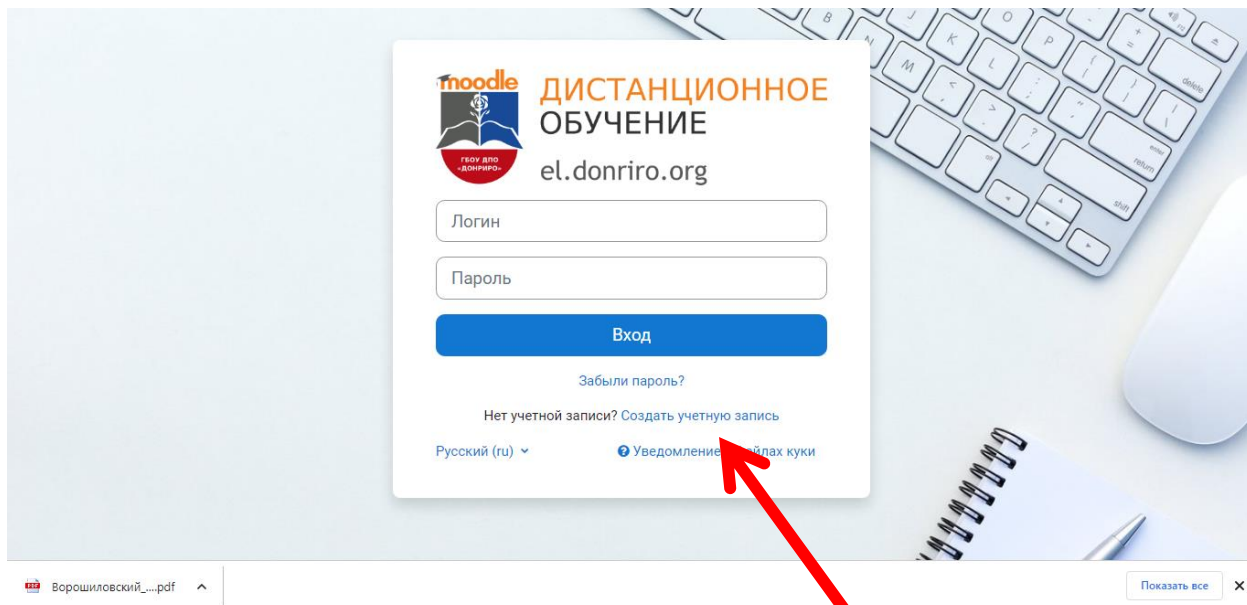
moodle
ГБОУ ДПО «ДОНРИРО»
ДИСТАНЦИОННОЕ ОБУЧЕНИЕ
el.donriro.org

Логин

Пароль

Вход

Забыли пароль?

Нет учетной записи? Создать учетную запись

Русский (ru)

Уведомление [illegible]йлах куки

B N M K L O P delete return shift

Ворошиловский_....pdf

Показать все
×